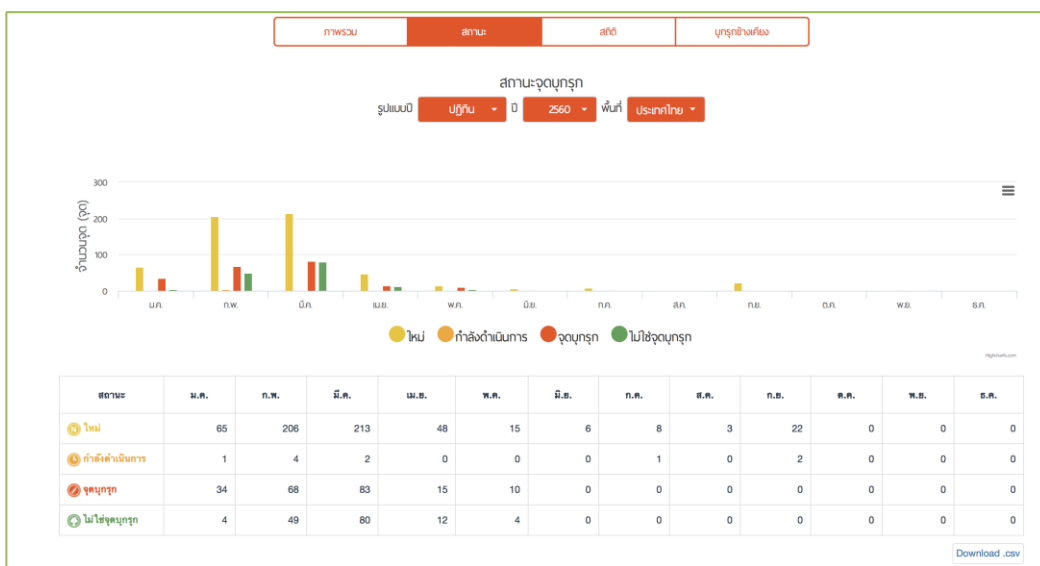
ภาพรวม | สถานะ | สถิติ | บุกรุกข้างเคียง

สถานะจุดบุกรุก

รูปแบบปี ปฏิทิน ปี 2560 พื้นที่ ประเทศไทย

300
200
100
0
จำนวนจุด (จุด)

ม.ค. ก.พ. มี.ค. เม.ย. พ.ค. มิ.ย. ก.ค. ส.ค. ก.ย. ต.ค. พ.ย. ธ.ค.

ใหม่ กำลังดำเนินการ จุดบุกรุก ไม่ใช่จุดบุกรุก

Highcharts.com

| สถานะ | ม.ค. | ก.พ. | มี.ค. | เม.ย. | พ.ค. | มิ.ย. | ก.ค. | ส.ค. | ก.ย. | ต.ค. | พ.ย. | ธ.ค. |
|---|---|---|---|---|---|---|---|---|---|---|---|---|
| ใหม่ | 65 | 206 | 213 | 48 | 15 | 6 | 8 | 3 | 22 | 0 | 0 | 0 |
| กำลังดำเนินการ | 1 | 4 | 2 | 0 | 0 | 0 | 1 | 0 | 2 | 0 | 0 | 0 |
| จุดบุกรุก | 34 | 68 | 83 | 15 | 10 | 0 | 0 | 0 | 0 | 0 | 0 | 0 |
| ไม่ใช่จุดบุกรุก | 4 | 49 | 80 | 12 | 4 | 0 | 0 | 0 | 0 | 0 | 0 | 0 |

Download .csv